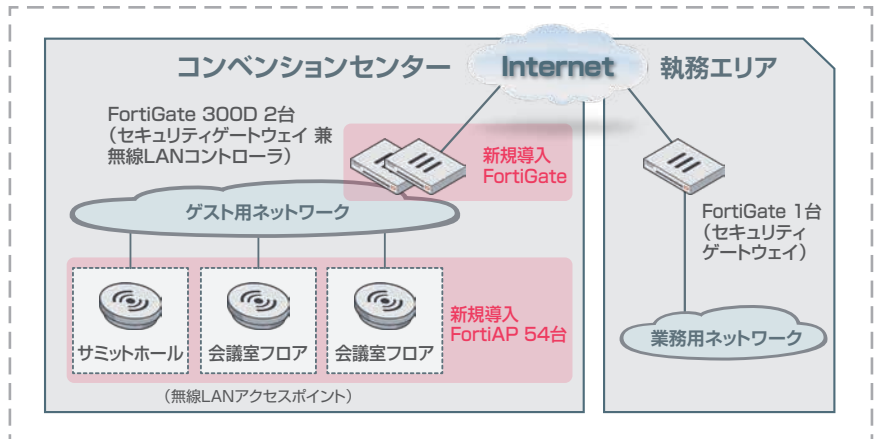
コンベンションセンター

Internet

執務エリア

FortiGate 300D 2台
（セキュリティゲートウェイ 兼
無線LANコントローラ）

新規導入
FortiGate

ゲスト用ネットワーク

FortiGate 1台
（セキュリティ
ゲートウェイ）

サミットホール

会議室フロア

会議室フロア

新規導入
FortiAP 54台

業務用ネットワーク

（無線LANアクセスポイント）